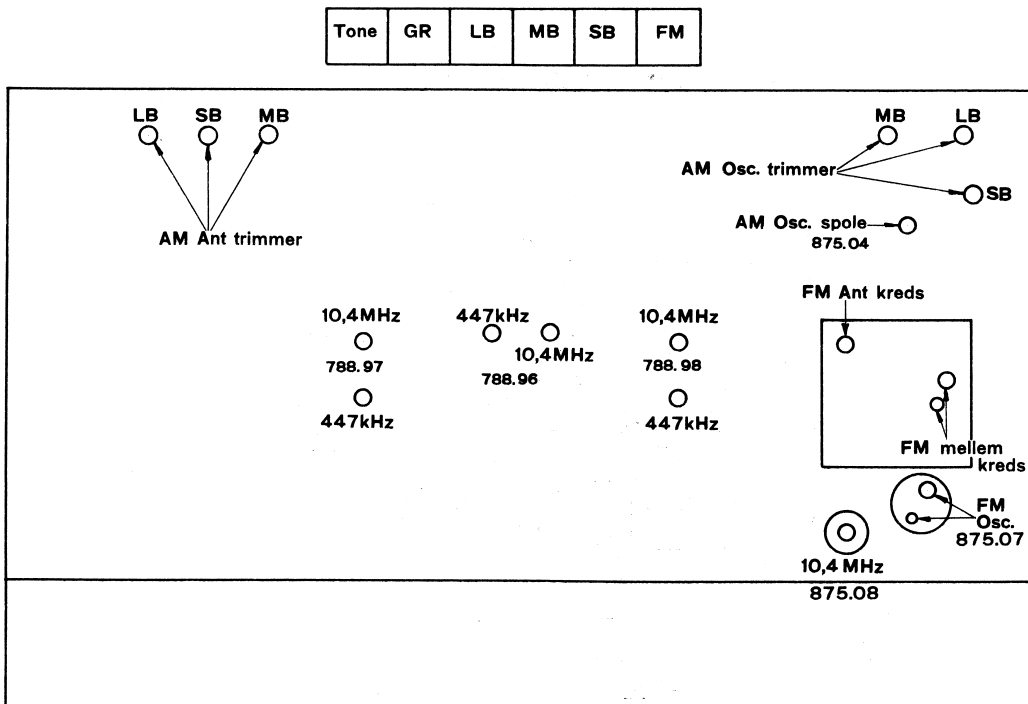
| Tone | GR | LB | MB | SB | FM |
|---|---|---|---|---|---|

LB SB MB

AM Ant trimmer

MB LB

AM Osc. trimmer

SB

AM Osc. spole
875.04

10,4MHz
788.97
447kHz

447kHz
10,4MHz
788.96

10,4MHz
788.98
447kHz

FM Ant kreds

FM mellem kreds

FM Osc.
875.07

10,4 MHz
875.08